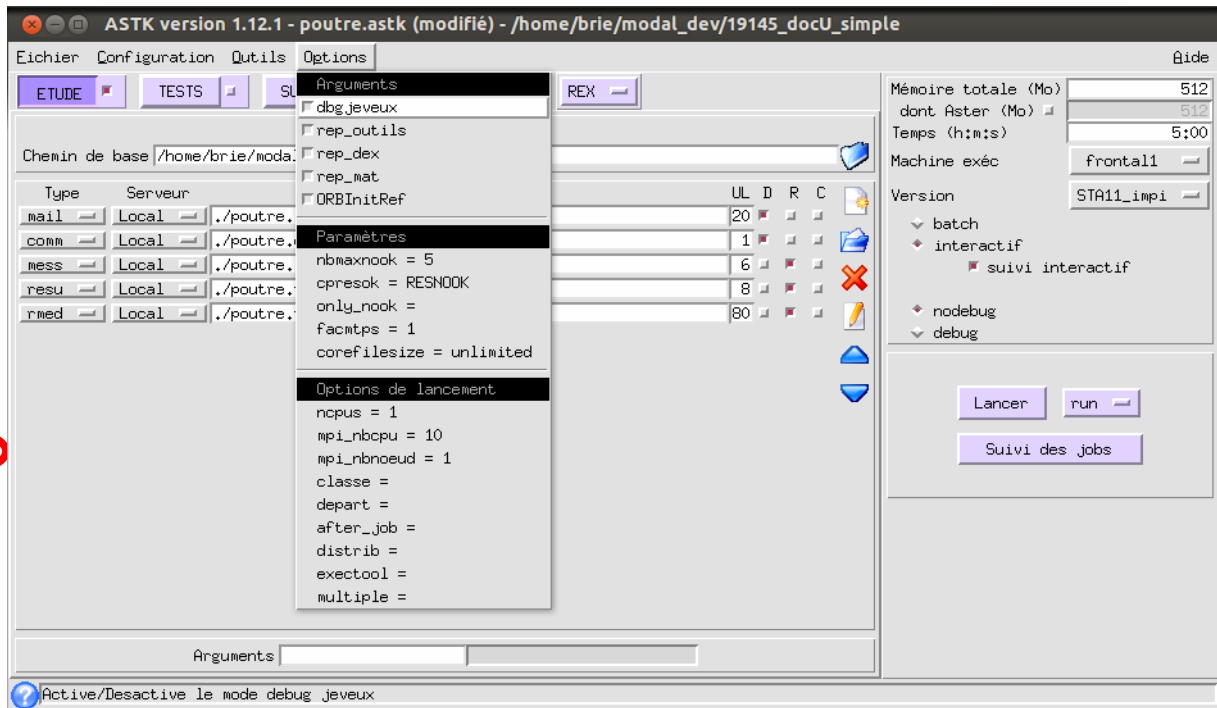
ASTK version 1.12.1 - poutre.astk (modifié) - /home/brie/modal_dev/19145_docU_simple

Fichier Configuration Outils Options Aide

ETUDE TESTS SU REX

Chemin de base /home/brie/moda

| Type | Serveur | | UL | D | R | C |
|---|---|---|---|---|---|---|
| mail | Local | ./poutre. | 20 | | | |
| comm | Local | ./poutre. | 1 | | | |
| mess | Local | ./poutre. | 6 | | | |
| resu | Local | ./poutre. | 8 | | | |
| rmed | Local | ./poutre. | 80 | | | |

Arguments
dbg_jeveux
rep_outils
rep_dex
rep_mat
ORBInitRef
Paramètres
nbmaxnook = 5
cpresok = RESNOOK
only_nook =
facmtps = 1
corefilesize = unlimited
Options de lancement
ncpus = 1
mpi_nbcpu = 10
mpi_nbnoeud = 1
classe =
depart =
after_job =
distrib =
exectool =
multiple =

Mémoire totale (Mo) 512
dont Aster (Mo) 512
Temps (h:m:s) 5:00
Machine exéc frontal1
Version STA11_impi
batch
interactif
suivi interactif
nodebug
debug

Lancer run
Suivi des jobs

Arguments

Active/Desactive le mode debug jeveux